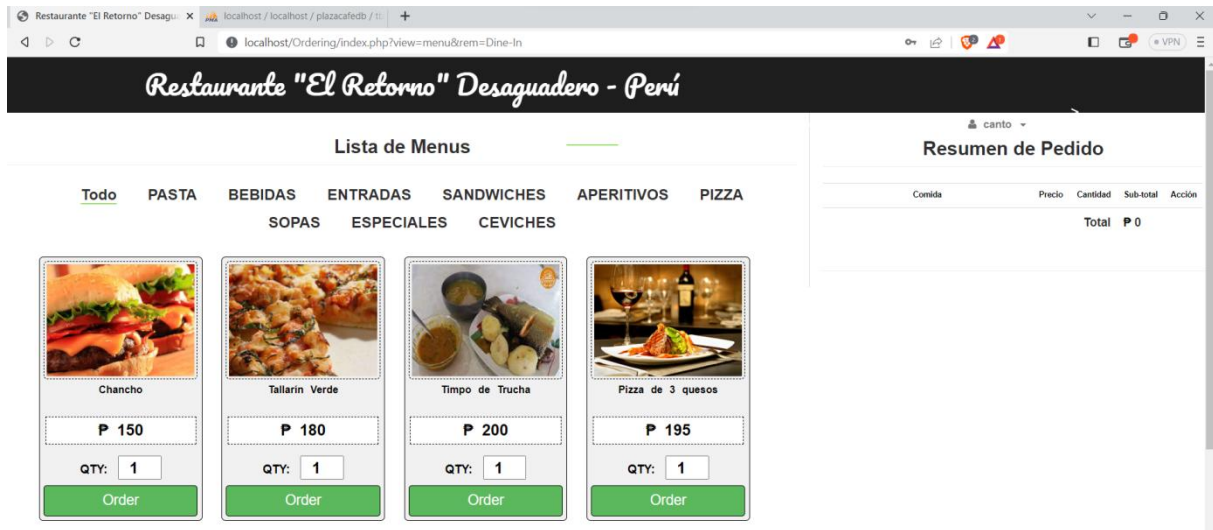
Restaurante "El Retorno" Desagu ×
localhost / localhost / plazacafedb / t
+

localhost/Ordering/index.php?view=menu&rem=Dine-In

VPN

Restaurante "El Retorno" Desaguadero - Perú

Lista de Menus

Todo PASTA BEBIDAS ENTRADAS SANDWICHES APERITIVOS PIZZA SOPAS ESPECIALES CEVICHES

Chancho
₱ 150
QTY: 1
Order

Tallarin Verde
₱ 180
QTY: 1
Order

Timpo de Trucha
₱ 200
QTY: 1
Order

Pizza de 3 quesos
₱ 195
QTY: 1
Order

canto

Resumen de Pedido

| Comida | Precio | Cantidad | Sub-total | Acción |
|---|---|---|---|---|

Total ₱ 0